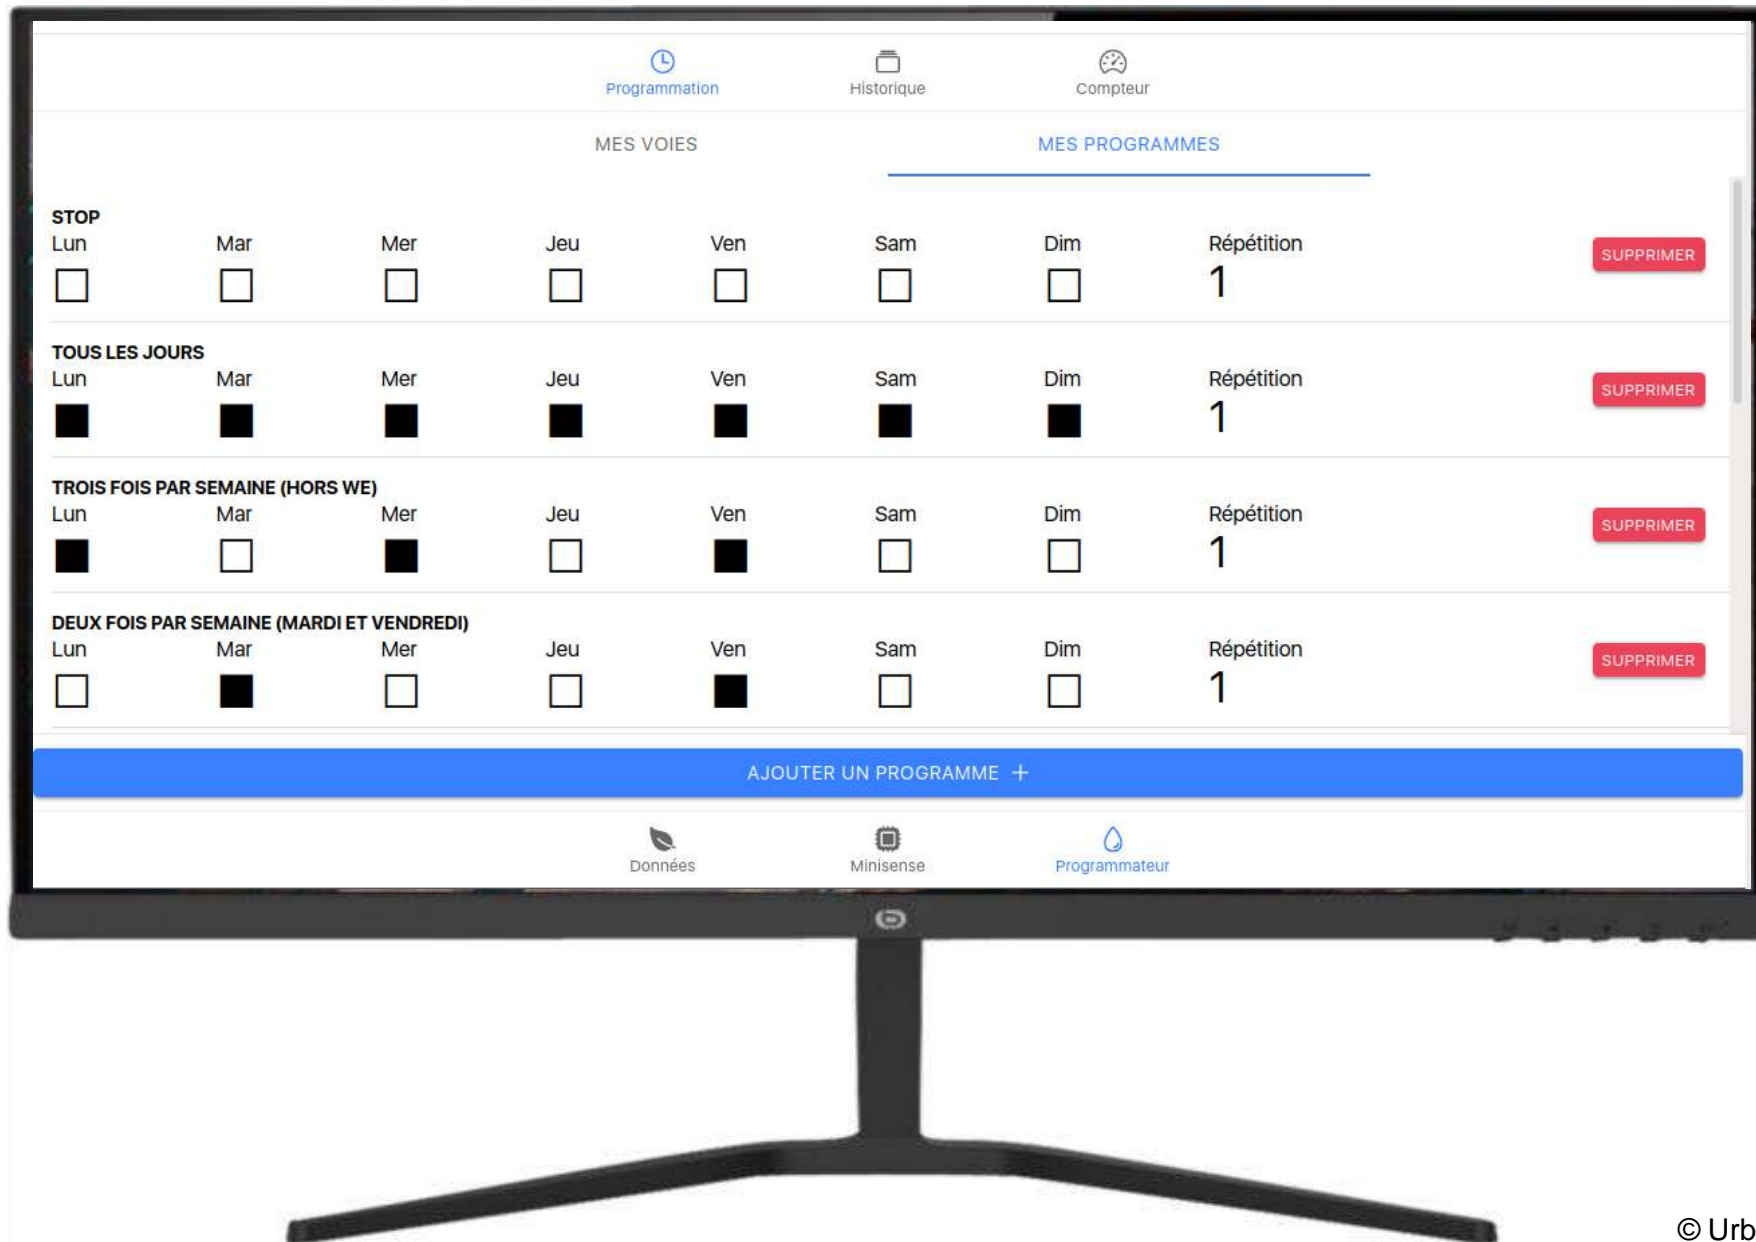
Programmation Historique Compteur

MES VOIES MES PROGRAMMES

STOP
Lun Mar Mer Jeu Ven Sam Dim Répétition
1
SUPPRIMER

TOUS LES JOURS
Lun Mar Mer Jeu Ven Sam Dim Répétition
1
SUPPRIMER

TROIS FOIS PAR SEMAINE (HORS WE)
Lun Mar Mer Jeu Ven Sam Dim Répétition
1
SUPPRIMER

DEUX FOIS PAR SEMAINE (MARDI ET VENDREDI)
Lun Mar Mer Jeu Ven Sam Dim Répétition
1
SUPPRIMER

AJOUTER UN PROGRAMME +

Données Minisense Programmateur

© Urb